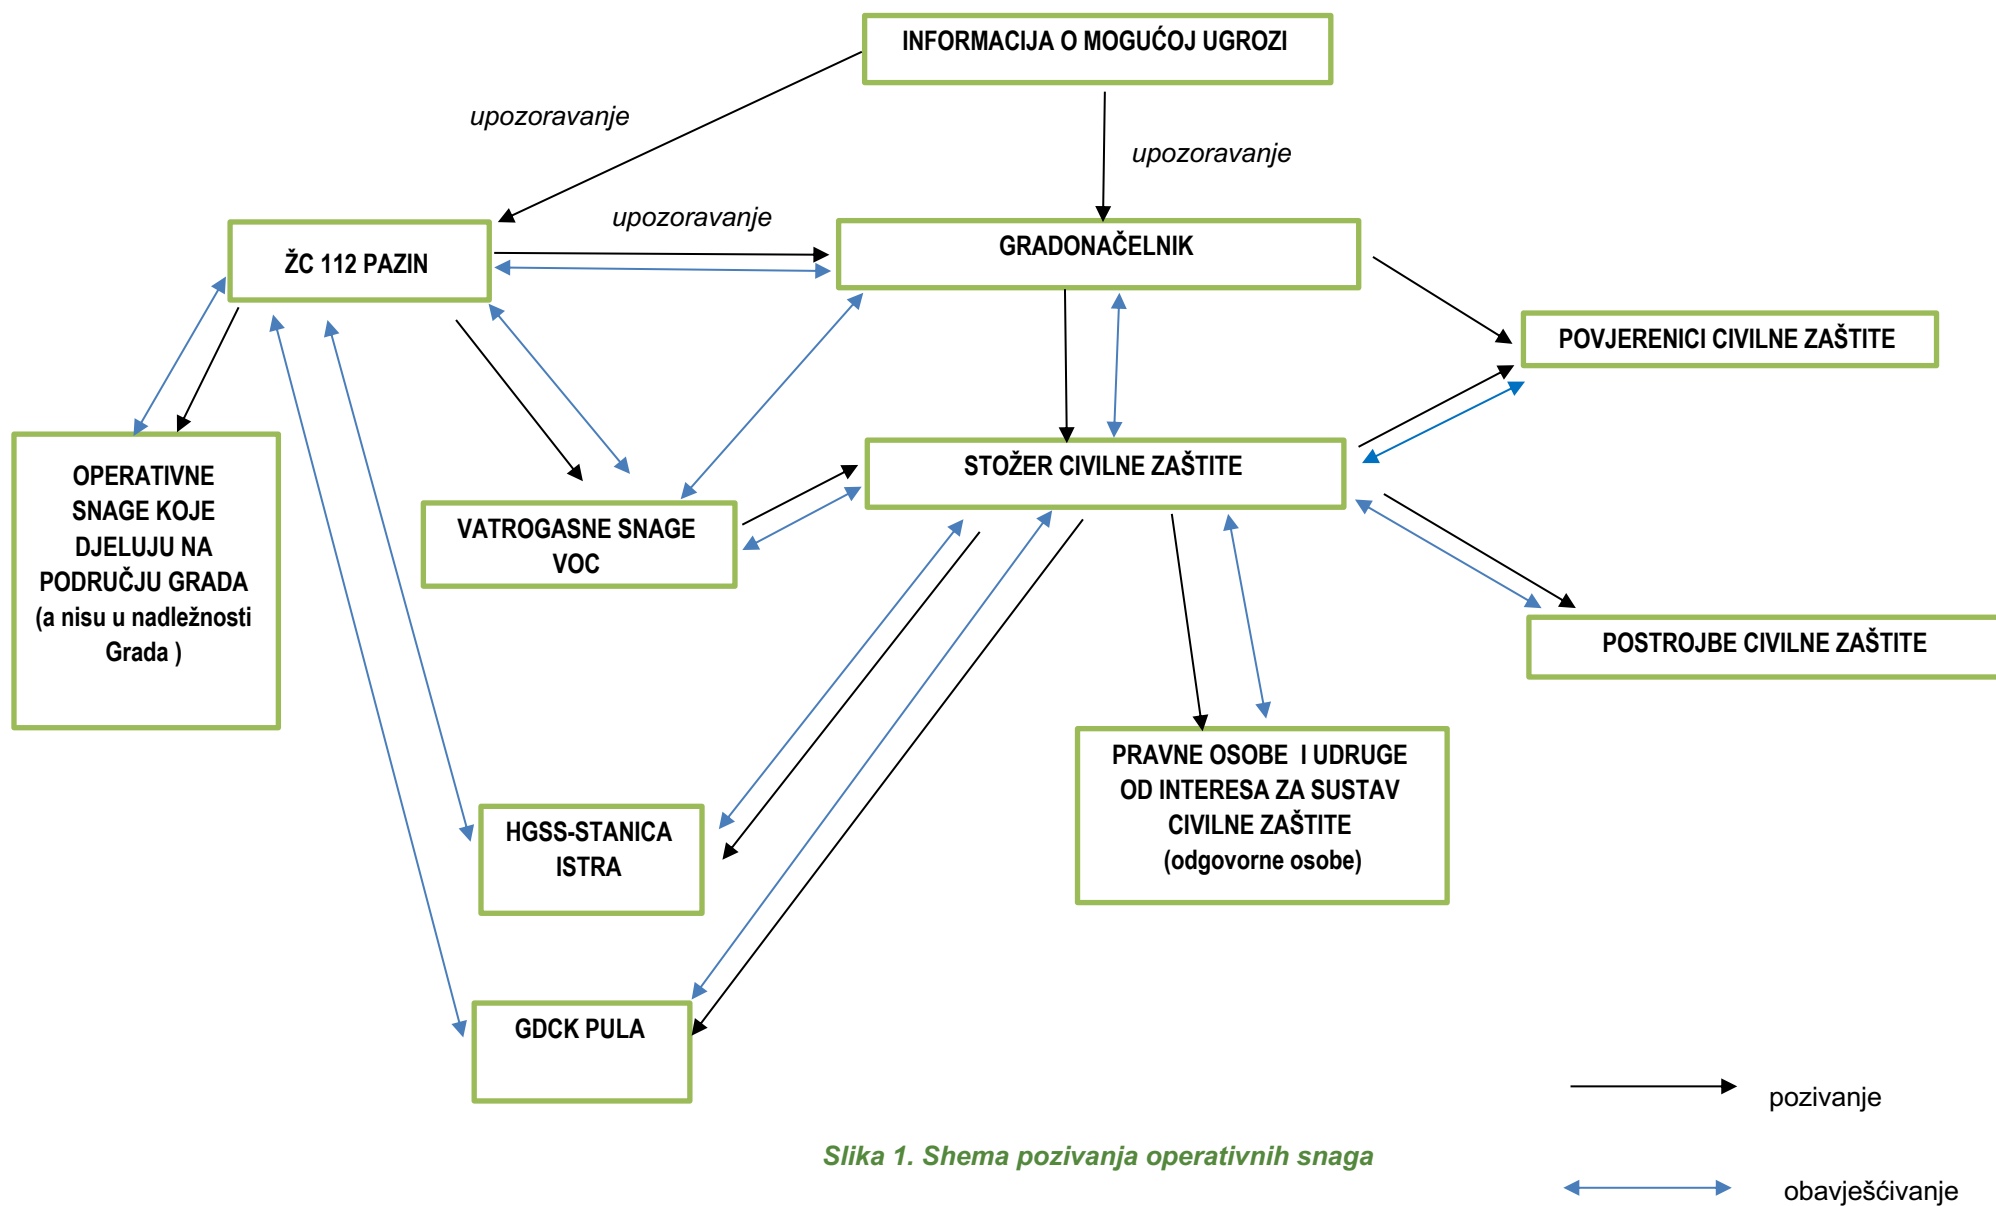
INFORMACIJA O MOGUĆOJ UGROZI

upozoravanje

upozoravanje

upozoravanje

ŽC 112 PAZIN

GRADONAČELNIK

POVJERENICI CIVILNE ZAŠTITE

OPERATIVNE SNAGE KOJE DJELUJU NA PODRUČJU GRADA (a nisu u nadležnosti Grada )

VATROGASNE SNAGE VOC

STOŽER CIVILNE ZAŠTITE

POSTROJBE CIVILNE ZAŠTITE

PRAVNE OSOBE I UDRUGE OD INTERESA ZA SUSTAV CIVILNE ZAŠTITE (odgovorne osobe)

HGSS-STANICA ISTRA

GDCK PULA

pozivanje

obavješćivanje

Slika 1. Shema pozivanja operativnih snaga